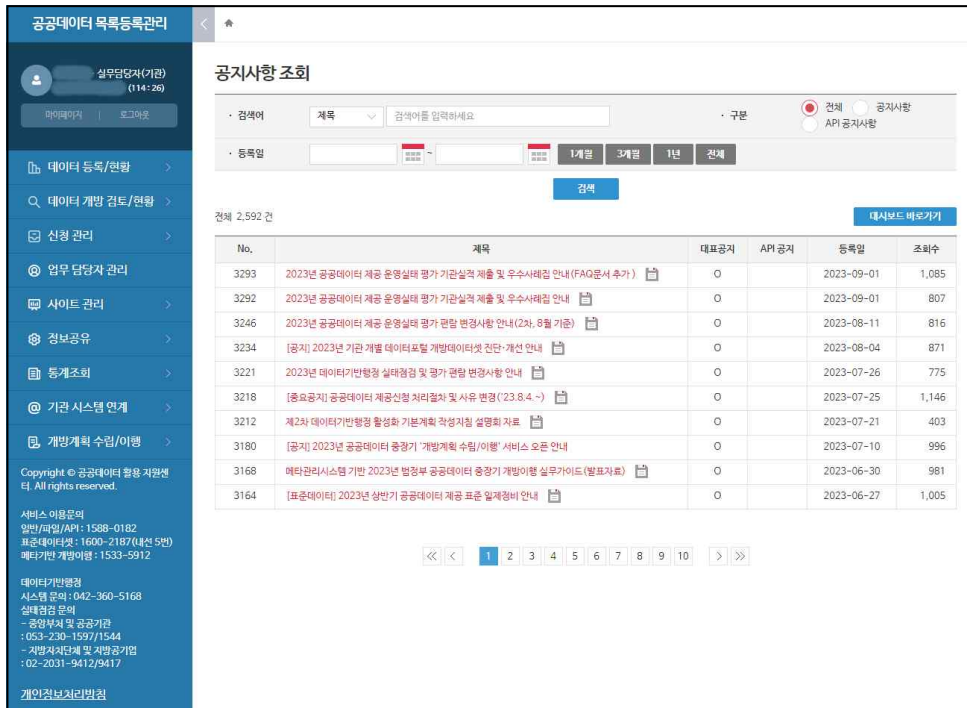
공공데이터 목록등록관리

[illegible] 실무담당자(기관)
(114:26)

마이페이지 | 로그아웃

데이터 등록/현황
데이터 개방 검토/현황
신청 관리
업무 담당자 관리
사이트 관리
정보공유
통계조회
기관 시스템 연계
개방계획 수립/이행

Copyright © 공공데이터 활용 지원센터. All rights reserved.

서비스 이용문의
일반/파일/API : 1588-0182
표준데이터셋 : 1600-2187(내선 5번)
메타기반 개방이행 : 1533-5912

데이터기반행정
시스템 문의 : 042-360-5168
실태점검 문의
- 중앙부처 및 공공기관
: 053-230-1597/1544
- 지방자치단체 및 지방공기업
: 02-2031-9412/9417

개인정보처리방침

공지사항 조회

· 검색어 제목 검색어를 입력하세요
· 구분 전체 공지사항 API 공지사항
· 등록일 ~ 1개월 3개월 1년 전체

검색

전체 2,592 건

대시보드 바로가기

| No. | 제목 | 대표공지 | API 공지 | 등록일 | 조회수 |
|---|---|---|---|---|---|
| 3293 | 2023년 공공데이터 제공 운영실태 평가 기관실적 제출 및 우수사례집 안내(FAQ문서 추가) | O | | 2023-09-01 | 1,085 |
| 3292 | 2023년 공공데이터 제공 운영실태 평가 기관실적 제출 및 우수사례집 안내 | O | | 2023-09-01 | 807 |
| 3246 | 2023년 공공데이터 제공 운영실태 평가 편람 변경사항 안내(2차, 8월 기준) | O | | 2023-08-11 | 816 |
| 3234 | [공지] 2023년 기관 개별 데이터포털 개방데이터셋 진단·개선 안내 | O | | 2023-08-04 | 871 |
| 3221 | 2023년 데이터기반행정 실태점검 및 평가 편람 변경사항 안내 | O | | 2023-07-26 | 775 |
| 3218 | [중요공지] 공공데이터 제공신청 처리절차 및 사유 변경('23.8.4.~) | O | | 2023-07-25 | 1,146 |
| 3212 | 제2차 데이터기반행정 활성화 기본계획 작성지침 설명회 자료 | O | | 2023-07-21 | 403 |
| 3180 | [공지] 2023년 공공데이터 중장기 '개방계획 수립/이행' 서비스 오픈 안내 | O | | 2023-07-10 | 996 |
| 3168 | 메타관리시스템 기반 2023년 범정부 공공데이터 중장기 개방이행 실무가이드(발표자료) | O | | 2023-06-30 | 981 |
| 3164 | [표준데이터] 2023년 상반기 공공데이터 제공 표준 일제정비 안내 | O | | 2023-06-27 | 1,005 |

« ‹ 1 2 3 4 5 6 7 8 9 10 › »